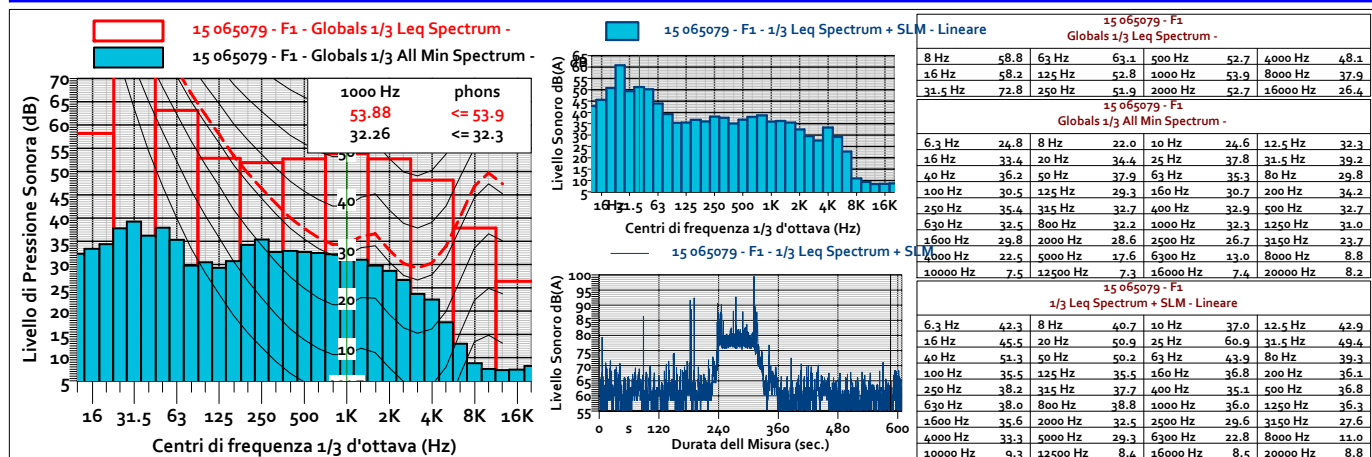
15 065079 - F1 - Globals 1/3 Leq Spectrum -

15 065079 - F1 - Globals 1/3 All Min Spectrum -

| 1000 Hz | phons |
|---|---|
| 53.88 | <= 53.9 |
| 32.26 | <= 32.3 |

Livello di Pressione Sonora (dB)

70 65 60 55 50 45 40 35 30 25 20 15 10 5

50 40 30 20 10

16 31.5 63 125 250 500 1K 2K 4K 8K 16K

Centri di frequenza 1/3 d'ottava (Hz)

15 065079 - F1 - 1/3 Leq Spectrum + SLM - Lineare

Livello Sonoro dB(A)

65 60 55 50 45 40 35 30 25 20 15 10 5

16 31.5 63 125 250 500 1K 2K 4K 8K 16K

Centri di frequenza 1/3 d'ottava (Hz)

15 065079 - F1 - 1/3 Leq Spectrum + SLM

Livello Sonoro dB(A)

100 95 90 85 80 75 70 65 60 55

0 s 120 240 360 480 600

Durata dell Misura (sec.)

15 065079 - F1
Globals 1/3 Leq Spectrum -

| | | | | | | | |
|---|---|---|---|---|---|---|---|
| 8 Hz | 58.8 | 63 Hz | 63.1 | 500 Hz | 52.7 | 4000 Hz | 48.1 |
| 16 Hz | 58.2 | 125 Hz | 52.8 | 1000 Hz | 53.9 | 8000 Hz | 37.9 |
| 31.5 Hz | 72.8 | 250 Hz | 51.9 | 2000 Hz | 52.7 | 16000 Hz | 26.4 |

15 065079 - F1
Globals 1/3 All Min Spectrum -

| | | | | | | | |
|---|---|---|---|---|---|---|---|
| 6.3 Hz | 24.8 | 8 Hz | 22.0 | 10 Hz | 24.6 | 12.5 Hz | 32.3 |
| 16 Hz | 33.4 | 20 Hz | 34.4 | 25 Hz | 37.8 | 31.5 Hz | 39.2 |
| 40 Hz | 36.2 | 50 Hz | 37.9 | 63 Hz | 35.3 | 80 Hz | 29.8 |
| 100 Hz | 30.5 | 125 Hz | 29.3 | 160 Hz | 30.7 | 200 Hz | 34.2 |
| 250 Hz | 35.4 | 315 Hz | 32.7 | 400 Hz | 32.9 | 500 Hz | 32.7 |
| 630 Hz | 32.5 | 800 Hz | 32.2 | 1000 Hz | 32.3 | 1250 Hz | 31.0 |
| 1600 Hz | 29.8 | 2000 Hz | 28.6 | 2500 Hz | 26.7 | 3150 Hz | 23.7 |
| 4000 Hz | 22.5 | 5000 Hz | 17.6 | 6300 Hz | 13.0 | 8000 Hz | 8.8 |
| 10000 Hz | 7.5 | 12500 Hz | 7.3 | 16000 Hz | 7.4 | 20000 Hz | 8.2 |

15 065079 - F1
1/3 Leq Spectrum + SLM - Lineare

| | | | | | | | |
|---|---|---|---|---|---|---|---|
| 6.3 Hz | 42.3 | 8 Hz | 40.7 | 10 Hz | 37.0 | 12.5 Hz | 42.9 |
| 16 Hz | 45.5 | 20 Hz | 50.9 | 25 Hz | 60.9 | 31.5 Hz | 49.4 |
| 40 Hz | 51.3 | 50 Hz | 50.2 | 63 Hz | 43.9 | 80 Hz | 39.3 |
| 100 Hz | 35.5 | 125 Hz | 35.5 | 160 Hz | 36.8 | 200 Hz | 36.1 |
| 250 Hz | 38.2 | 315 Hz | 37.7 | 400 Hz | 35.1 | 500 Hz | 36.8 |
| 630 Hz | 38.0 | 800 Hz | 38.8 | 1000 Hz | 36.0 | 1250 Hz | 36.3 |
| 1600 Hz | 35.6 | 2000 Hz | 32.5 | 2500 Hz | 29.6 | 3150 Hz | 27.6 |
| 4000 Hz | 33.3 | 5000 Hz | 29.3 | 6300 Hz | 22.8 | 8000 Hz | 11.0 |
| 10000 Hz | 9.3 | 12500 Hz | 8.4 | 16000 Hz | 8.5 | 20000 Hz | 8.8 |